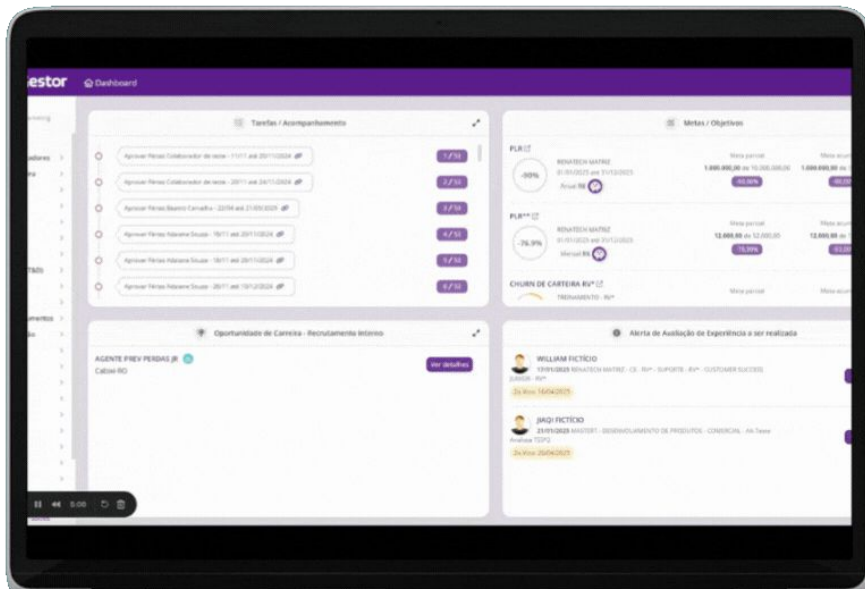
estor Dashboard

Tarefas / Acompanhamento

Aprovar Férias Colaborador de teste - 11/11 até 20/11/2024 1/32
Aprovar Férias Colaborador de teste - 20/11 até 24/11/2024 2/32
Aprovar Férias Beatriz Carvalho - 22/04 até 21/05/2025 3/32
Aprovar Férias Adeane Souza - 18/11 até 20/11/2024 4/32
Aprovar Férias Adeane Souza - 18/11 até 20/11/2024 5/32
Aprovar Férias Adeane Souza - 28/11 até 10/12/2024 6/32

Metas / Objetivos

PLR
-90%
RENATECH MATRIZ
01/01/2025 até 31/12/2025
Atual 10
Meta parcial
1.000.000,00 de 10.000.000,00
10,00%
Meta acum
1.000.000,00 de

PLR**
-76,9%
RENATECH MATRIZ
01/01/2025 até 31/12/2025
Mensal 93
Meta parcial
12.000,00 de 12.000,00
75,00%
Meta acum
12.000,00 de

CHURN DE CARTEIRA RV*
TREINAMENTO - RV*
Meta parcial
Meta acum

Oportunidade de Carreira - Recrutamento Interno

AGENTE PREV PERDAS JR
Cabo-RO
Ver detalhes

Alerta de Avaliação de Experiência a ser realizada

WILLIAM FICTÍCIO
17/01/2025 RENATECH MATRIZ - CE - RV* - SUPORTE - RV* - CUSTOMER SUCCESS
JUNIOR - RV*
2o Vcto: 16/04/2025

JIAQI FICTÍCIO
21/01/2025 MASTERT - DESENVOLVIMENTO DE PRODUTOS - COMERCIAL - PA Teste
Analista TEPQ
2o Vcto: 20/04/2025

0:00